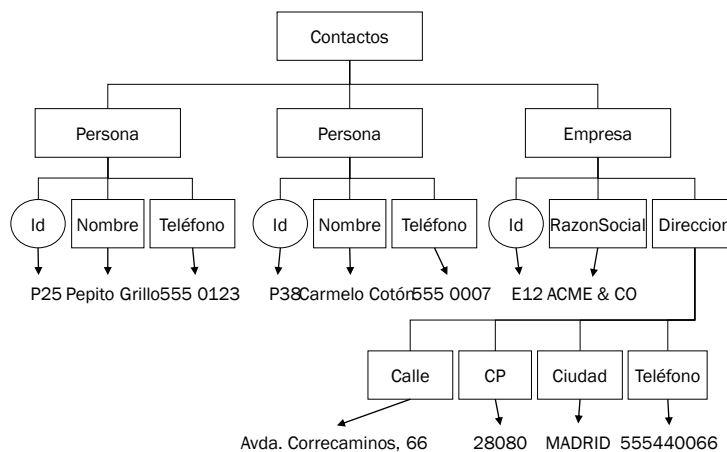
Contactos

Persona

Persona

Empresa

Id

Nombre

Teléfono

Id

Nombre

Teléfono

Id

RazonSocial

Direccion

P25

Pepito Grillo

555 0123

P38

Carmelo Cotón

555 0007

E12

ACME & CO

Calle

CP

Ciudad

Teléfono

Avda. Correcaminos, 66

28080

MADRID

555440066